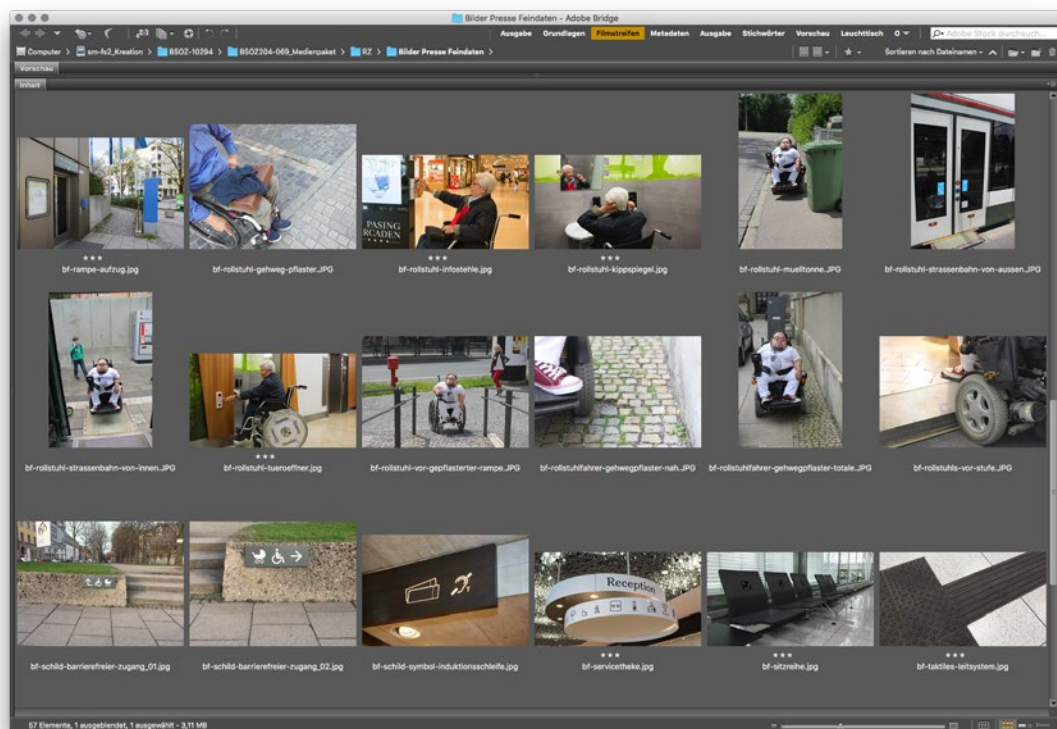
Bilder Presse Feindaten - Adobe Bridge

Ausgabe Grundlagen Filmstreifen Metadaten Ausgabe Stichwörter Vorschau Leuchttisch

Adobe Stock durchsuch...

Computer > sm-fs2_Kreation > BSOZ-10294 > BSOZ204-069_Medienpaket > RZ > Bilder Presse Feindaten >

Sortieren nach Dateinamen

Vorschau

Inhalt

bf-rampe-aufzug.jpg

bf-rollstuhl-gehweg-pflaster.JPG

PASING ARCADEN

bf-rollstuhl-infostehle.jpg

bf-rollstuhl-kippspiegel.jpg

bf-rollstuhl-muelltonne.JPG

bf-rollstuhl-strassenbahn-von-aussen.JPG

bf-rollstuhl-strassenbahn-von-innen.JPG

bf-rollstuhl-tueroeffner.jpg

bf-rollstuhl-vor-gepflasterter-rampe.JPG

bf-rollstuhlfahrer-gehwegpflaster-nah.JPG

bf-rollstuhlfahrer-gehwegpflaster-totale.JPG

bf-rollstuhls-vor-stufe.JPG

bf-schild-barrierefreier-zugang_01.jpg

bf-schild-barrierefreier-zugang_02.jpg

bf-schild-symbol-induktionsschleife.jpg

Reception

bf-servicetheke.jpg

bf-sitzreihe.jpg

bf-taktiles-leitsystem.jpg

57 Elemente, 1 ausgeblendet, 1 ausgewählt - 3,11 MB